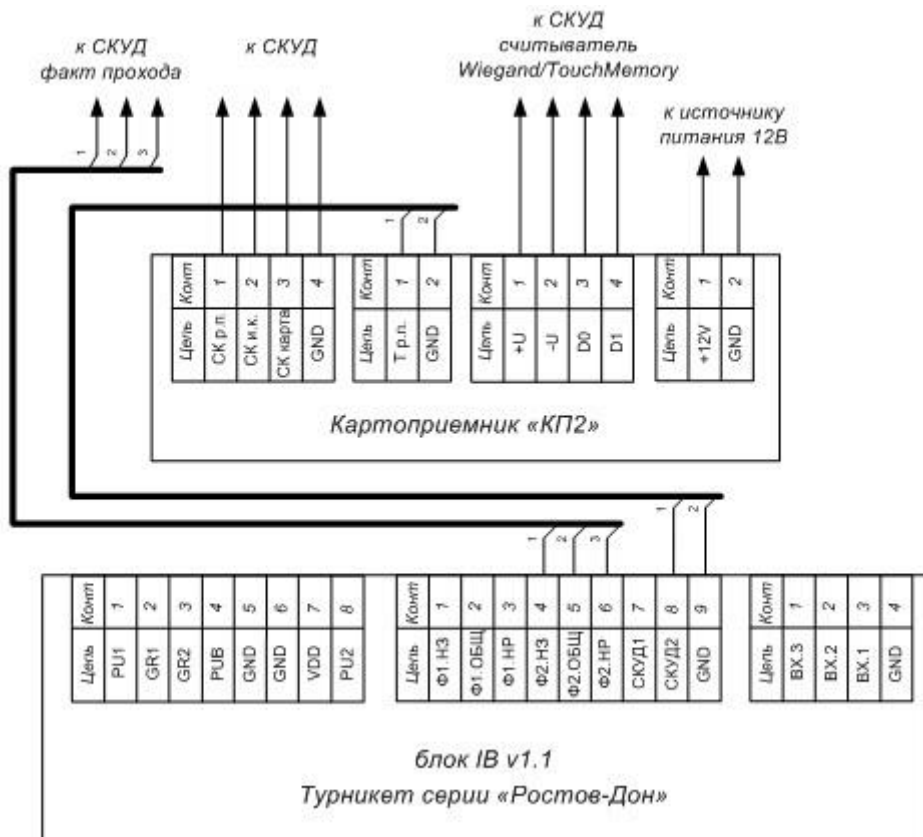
к СКУД
факт прохода

к СКУД

к СКУД
считыватель
Wiegand/TouchMemory

к источнику
питания 12В

1 2 3

1 2

| Конт | 1 | 2 | 3 | 4 |
|---|---|---|---|---|
| Цепь | СК р.п. | СК и.к. | СК карта | GND |

| Конт | 1 | 2 |
|---|---|---|
| Цепь | Т р.п. | GND |

| Конт | 1 | 2 | 3 | 4 |
|---|---|---|---|---|
| Цепь | +U | -U | D0 | D1 |

| Конт | 1 | 2 |
|---|---|---|
| Цепь | +12V | GND |

Картоприемник «КП2»

1 2

1 2 3

| Конт | 1 | 2 | 3 | 4 | 5 | 6 | 7 | 8 |
|---|---|---|---|---|---|---|---|---|
| Цепь | PU1 | GR1 | GR2 | PUB | GND | GND | VDD | PU2 |

| Конт | 1 | 2 | 3 | 4 | 5 | 6 | 7 | 8 | 9 |
|---|---|---|---|---|---|---|---|---|---|
| Цепь | Ф1.НЗ | Ф1.ОБЩ | Ф1.НР | Ф2.НЗ | Ф2.ОБЩ | Ф2.НР | СКУД1 | СКУД2 | GND |

| Конт | 1 | 2 | 3 | 4 |
|---|---|---|---|---|
| Цепь | ВХ.3 | ВХ.2 | ВХ.1 | GND |

блок IB v1.1
Турникет серии «Ростов-Дон»